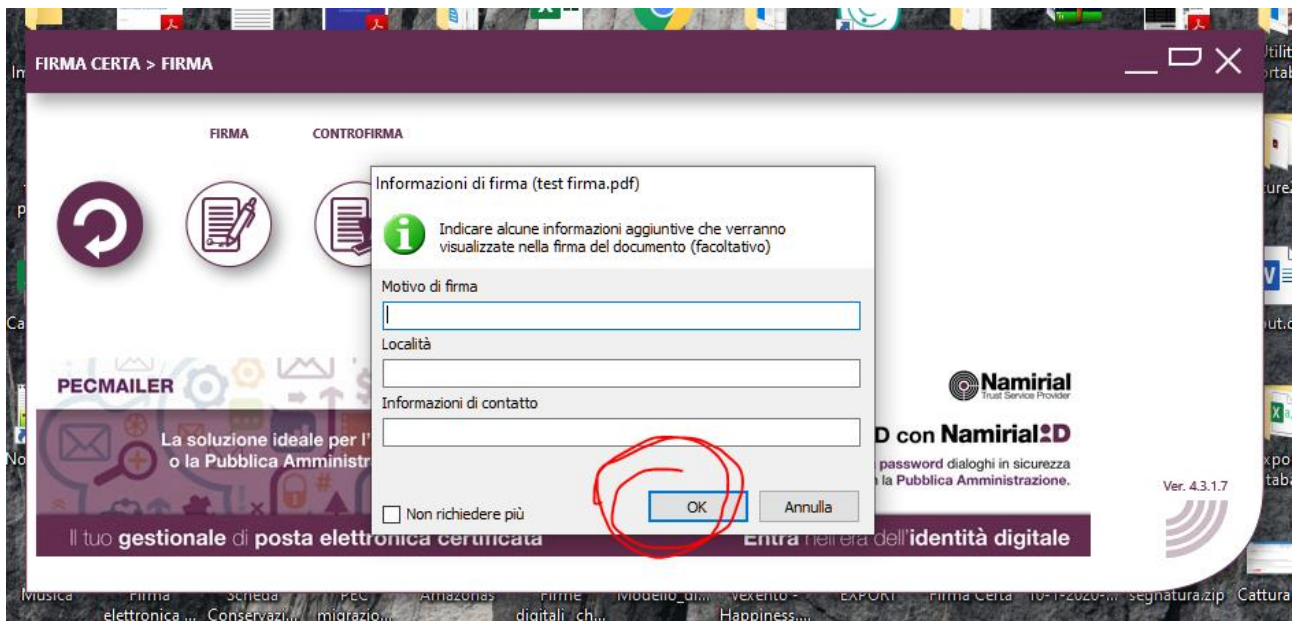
FIRMA CERTA > FIRMA

FIRMA CONTROFIRMA

Informazioni di firma (test firma.pdf)

Indicare alcune informazioni aggiuntive che verranno visualizzate nella firma del documento (facoltativo)

Motivo di firma

Località

Informazioni di contatto

Non richiedere più

OK

Annulla

PECMAILER

La soluzione ideale per l' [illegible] o la Pubblica Amministra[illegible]

Namirial Trust Service Provider

D con NamirialID

password dialoghi in sicurezza la Pubblica Amministrazione.

Ver. 4.3.1.7

Il tuo gestionale di posta elettronica certificata

Entra nell'era dell'identità digitale

Musica Firma elettronica ... Scheda Conservazi... PEC migrazio... Amazonas Firme digitali ch... Modello_di... Vexento - Happiness... EXPORT Firma Certa 10-1-2020-... segnatura.zip Cattura